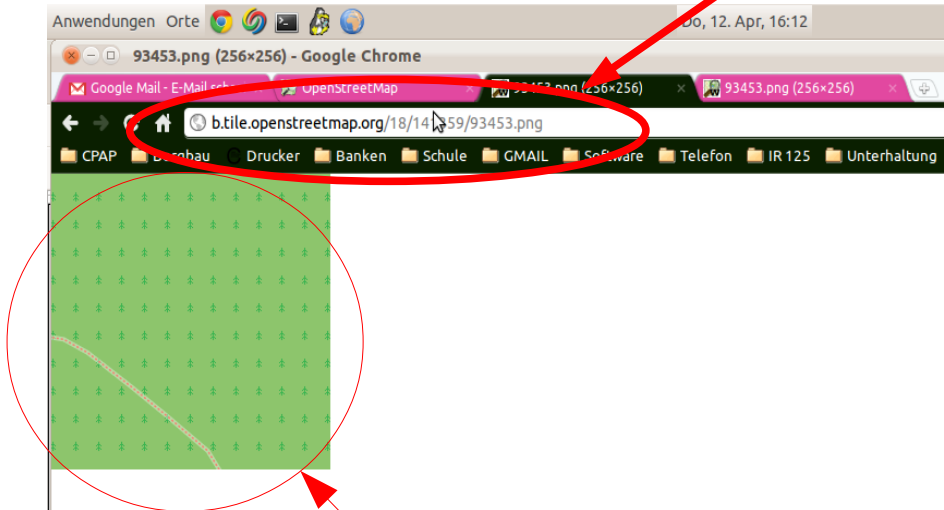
Anwendungen Orte

Do, 12. Apr, 16:12

93453.png (256×256) - Google Chrome

Google Mail - E-Mail sch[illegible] × OpenStreetMap × 93453.png (256×256) × 93453.png (256×256) ×

b.tile.openstreetmap.org/18/14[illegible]59/93453.png

CPAP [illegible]bau Drucker Banken Schule GMAIL Software Telefon IR 125 Unterhaltung